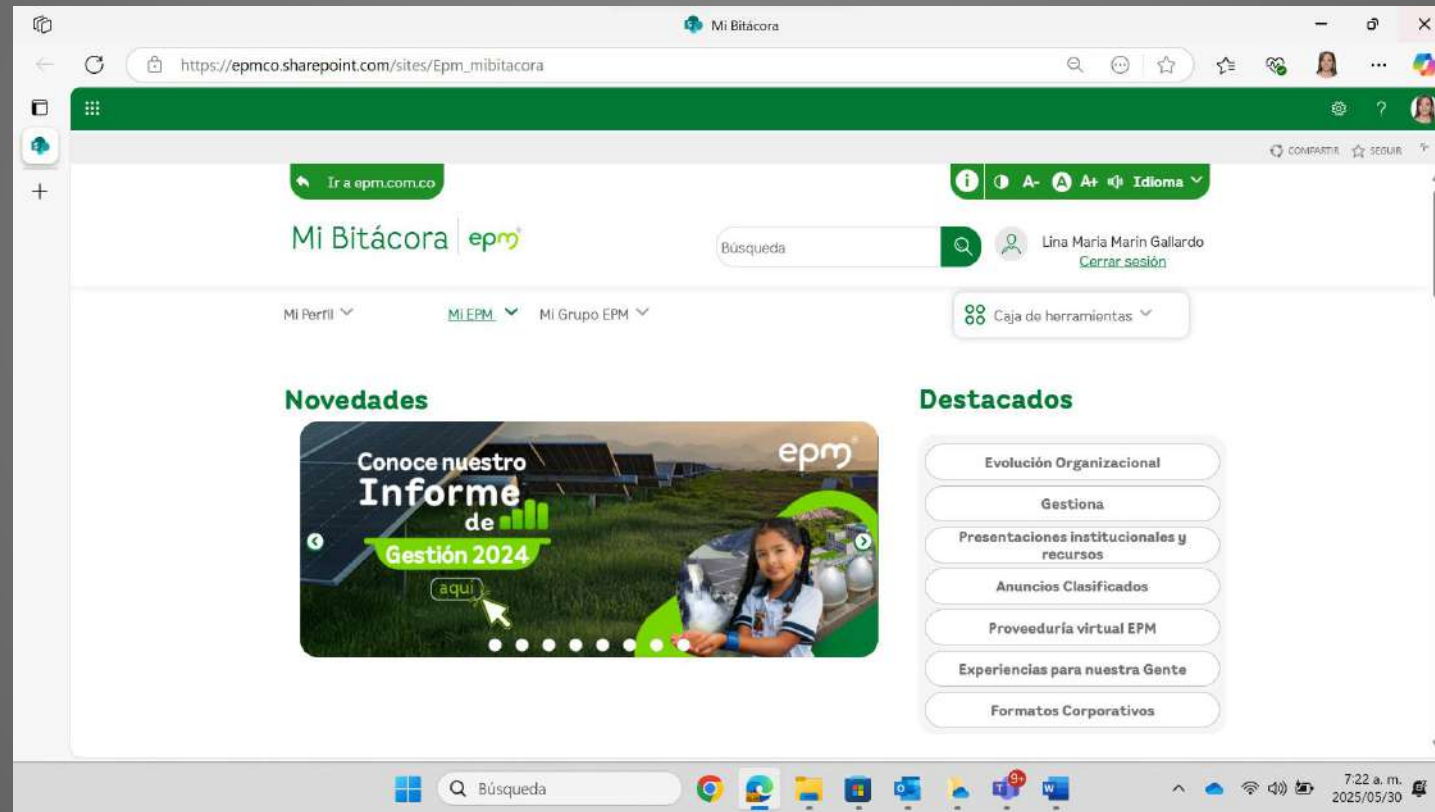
Mi Bitácora

https://epmco.sharepoint.com/sites/Epm_mibitacora

COMPARTIR SEGUIR

Ir a epm.com.co

A- A A+ Idioma

Mi Bitácora epm

Búsqueda

Lina Maria Marin Gallardo
Cerrar sesión

Mi Perfil MI EPM Mi Grupo EPM

Caja de herramientas

Novedades

Conoce nuestro Informe de Gestión 2024 aquí

epm

Destacados

Evolución Organizacional

Gestiona

Presentaciones institucionales y recursos

Anuncios Clasificados

Proveeduría virtual EPM

Experiencias para nuestra Gente

Formatos Corporativos

Búsqueda

7:22 a. m.
2025/05/30